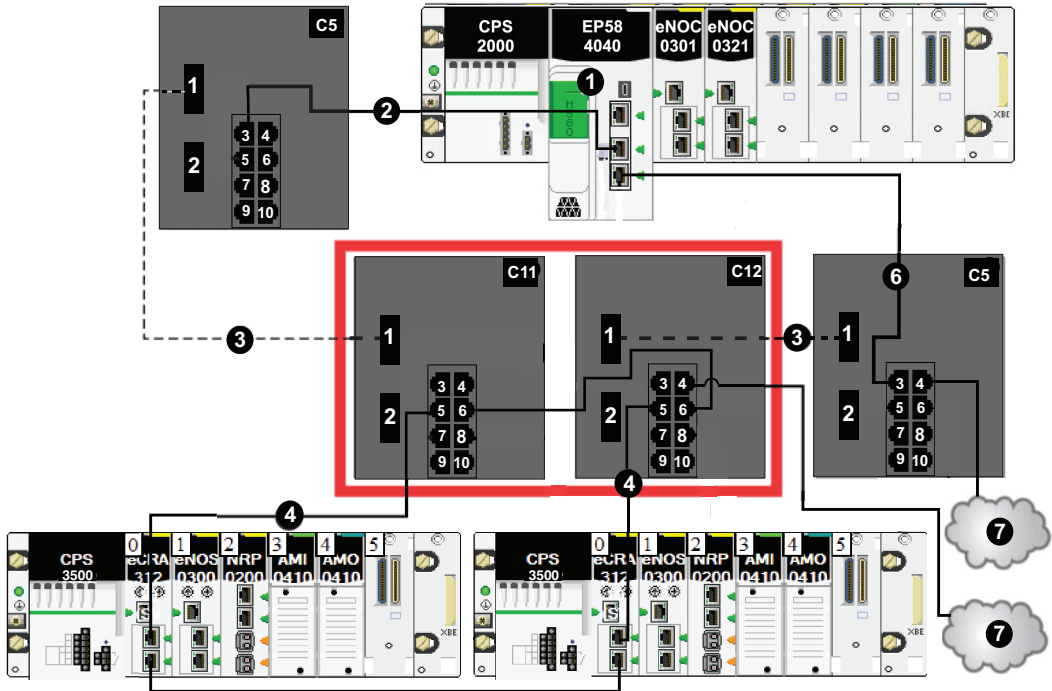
C5
1
2
3 4
5 6
7 8
9 10

CPS 2000
EP58 4040
eNOC 0301
eNOC 0321
1
2
XBE

C11
1
2
3 4
5 6
7 8
9 10

C12
1
2
3 4
5 6
7 8
9 10

C5
6
1
2
3 4
5 6
7 8
9 10

3
3
4
4
7
7

CPS 3500
0 eCRA 312
1 eNOS 0300
2 NRP 0200
3 AMI 0410
4 AMO 0410
5
XBE

CPS 3500
0 eCRA 312
1 eNOS 0300
2 NRP 0200
3 AMI 0410
4 AMO 0410
5
XBE